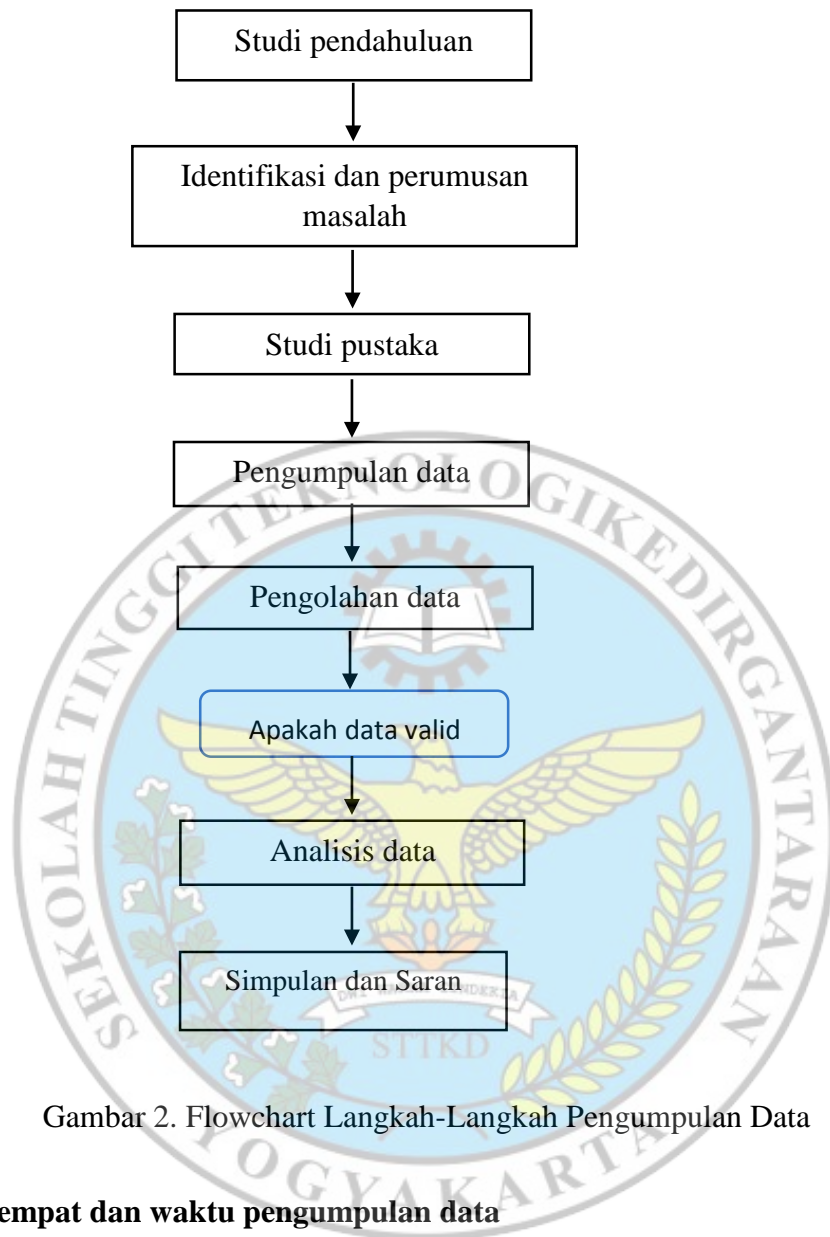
Studi pendahuluan

Identifikasi dan perumusan masalah

Studi pustaka

Pengumpulan data

Pengolahan data

Apakah data valid

Analisis data

Simpulan dan Saran

SEKOLAH TINGGI TEKNOLOGI KEDIRGANTARAAN

STTKD

YOGYAKARTA

Gambar 2. Flowchart Langkah-Langkah Pengumpulan Data

empat dan waktu pengumpulan data